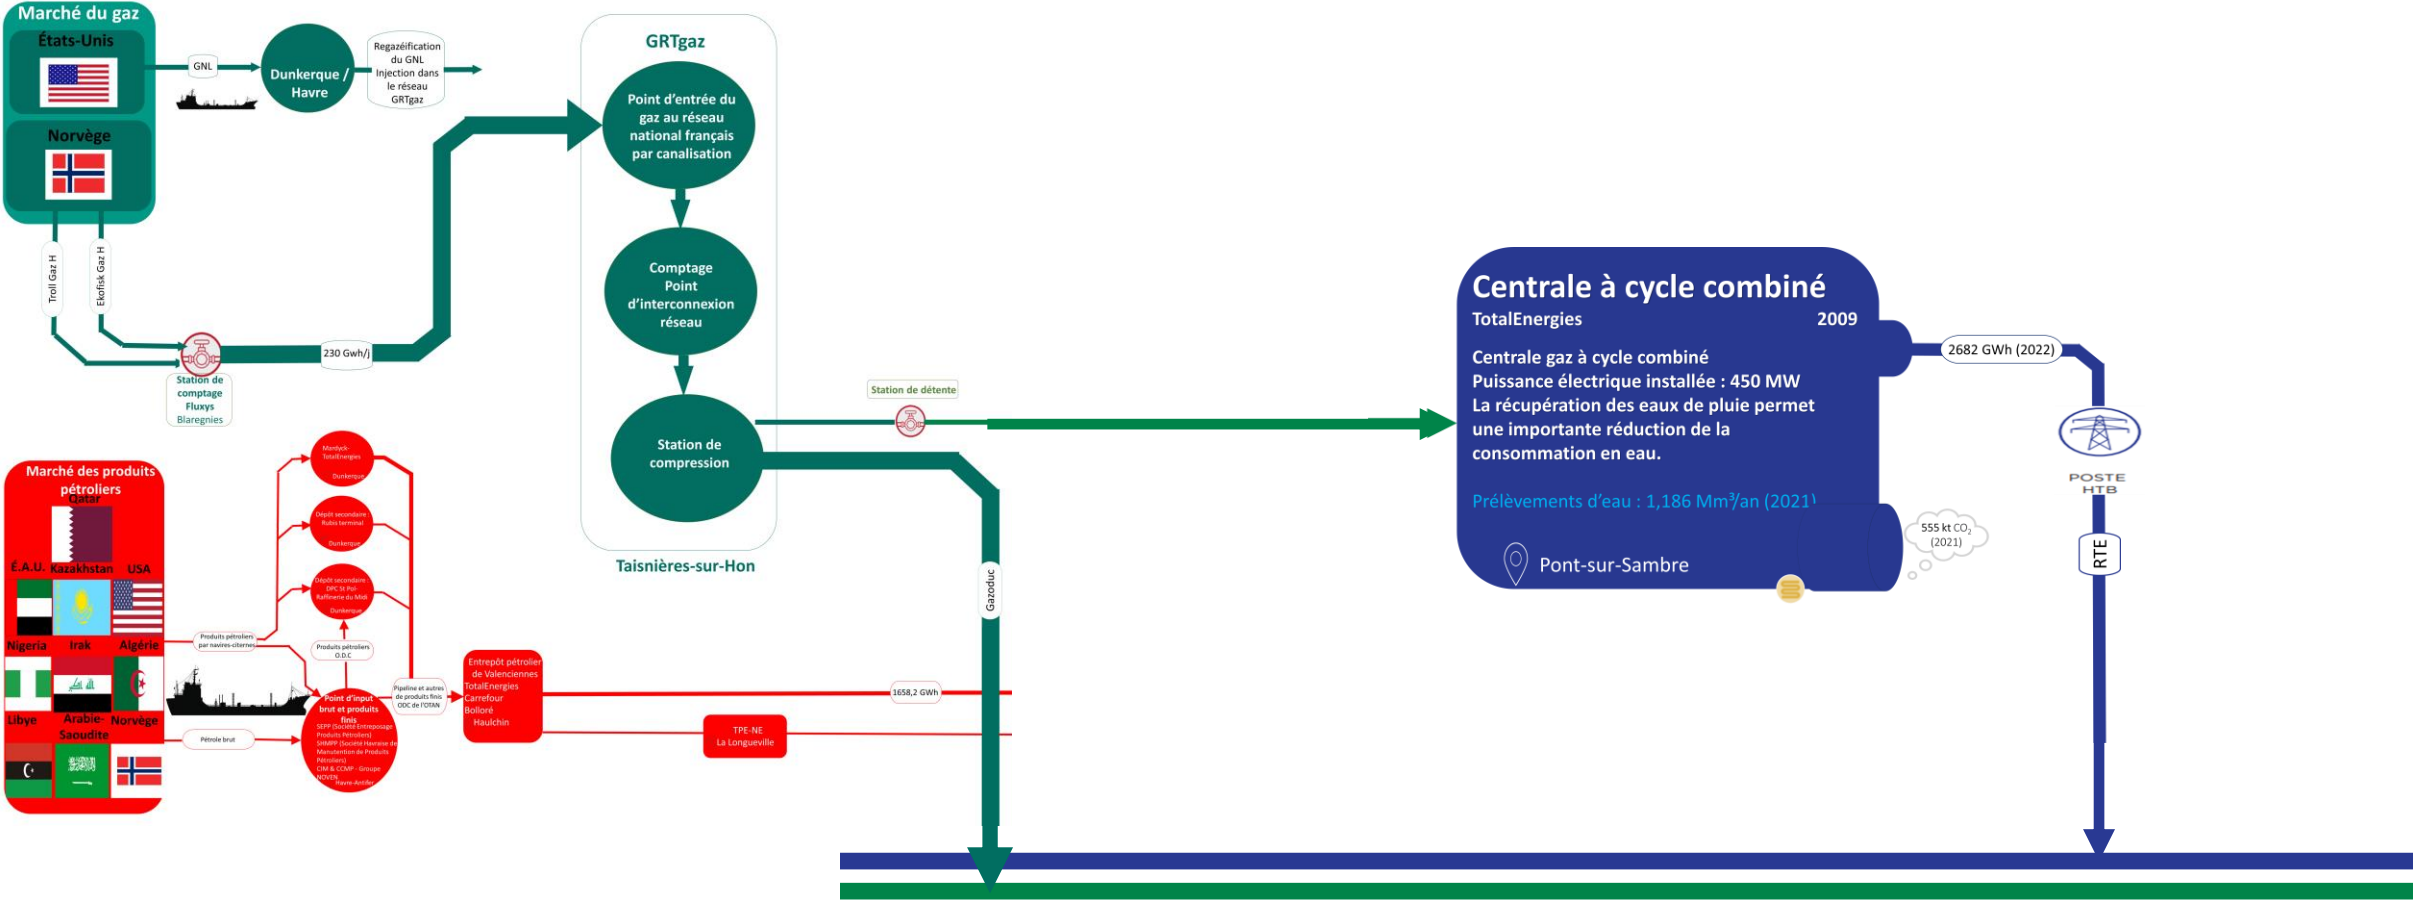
Marché du gaz
États-Unis
Norvège
GNL
Dunkerque / Havre
Regazéification du GNL Injection dans le réseau GRTgaz
Troll Gaz H
Ekofisk Gaz H
Station de comptage Fluxys Blaregnies
230 Gwh/j

GRTgaz
Point d'entrée du gaz au réseau national français par canalisation
Comptage Point d'interconnexion réseau
Station de compression
Taisnières-sur-Hon

Station de détente
Gazoduc

Centrale à cycle combiné
TotalEnergies
2009
Centrale gaz à cycle combiné
Puissance électrique installée : 450 MW
La récupération des eaux de pluie permet une importante réduction de la consommation en eau.
Prélèvements d'eau : 1,186 Mm³/an (2021)
Pont-sur-Sambre
555 kt $CO_2$ (2021)
2682 GWh (2022)
POSTE HTB
RTE

Marché des produits pétroliers
Qatar
É.A.U.
Kazakhstan
USA
Nigeria
Irak
Algérie
Libye
Arabie-Saoudite
Norvège
Produits pétroliers par navires-citernes
Pétrole brut
Mardyck-TotalEnergies Dunkerque
Dépôt secondaire Rubis terminal Dunkerque
Dépôt secondaire DPC St Pol-Raffinerie du Midi Dunkerque
Produits pétroliers O.D.C
Point d'input brut et produits finis
SEPP (Société Entreposage Produits Pétroliers)
SHMPP (Société Havraise de Manutention de Produits Pétroliers)
CIM & CCMP - Groupe NOVEN
Havre-Antifer
Pipeline et autres de produits finis ODC de l'OTAN
Entrepôt pétrolier de Valenciennes
TotalEnergies
Carrefour
Bolloré
Haulchin
1658,2 GWh
TPE-NE
La Longueville